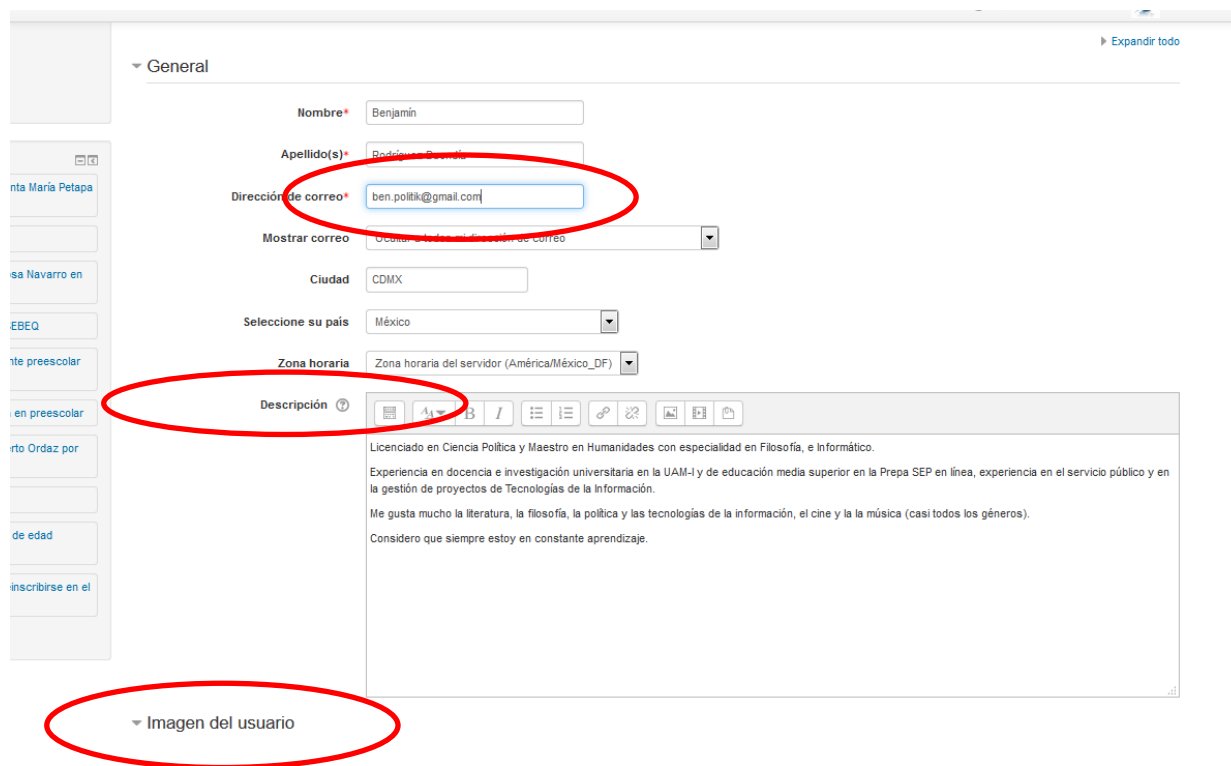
Expandir todo

General

Nombre* Benjamín

Apellido(s)* Rodríguez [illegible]

Dirección de correo* ben.politik@gmail.com

Mostrar correo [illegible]

Ciudad CDMX

Seleccione su país México

Zona horaria Zona horaria del servidor (América/México_DF)

Descripción

Licenciado en Ciencia Política y Maestro en Humanidades con especialidad en Filosofía, e Informático.

Experiencia en docencia e investigación universitaria en la UAM-I y de educación media superior en la Prepa SEP en línea, experiencia en el servicio público y en la gestión de proyectos de Tecnologías de la Información.

Me gusta mucho la literatura, la filosofía, la política y las tecnologías de la información, el cine y la música (casi todos los géneros).

Considero que siempre estoy en constante aprendizaje.

Imagen del usuario

nta María Petapa

sa Navarro en

EBEQ

nte preescolar

en preescolar

rto Ordaz por

de edad

inscribirse en el